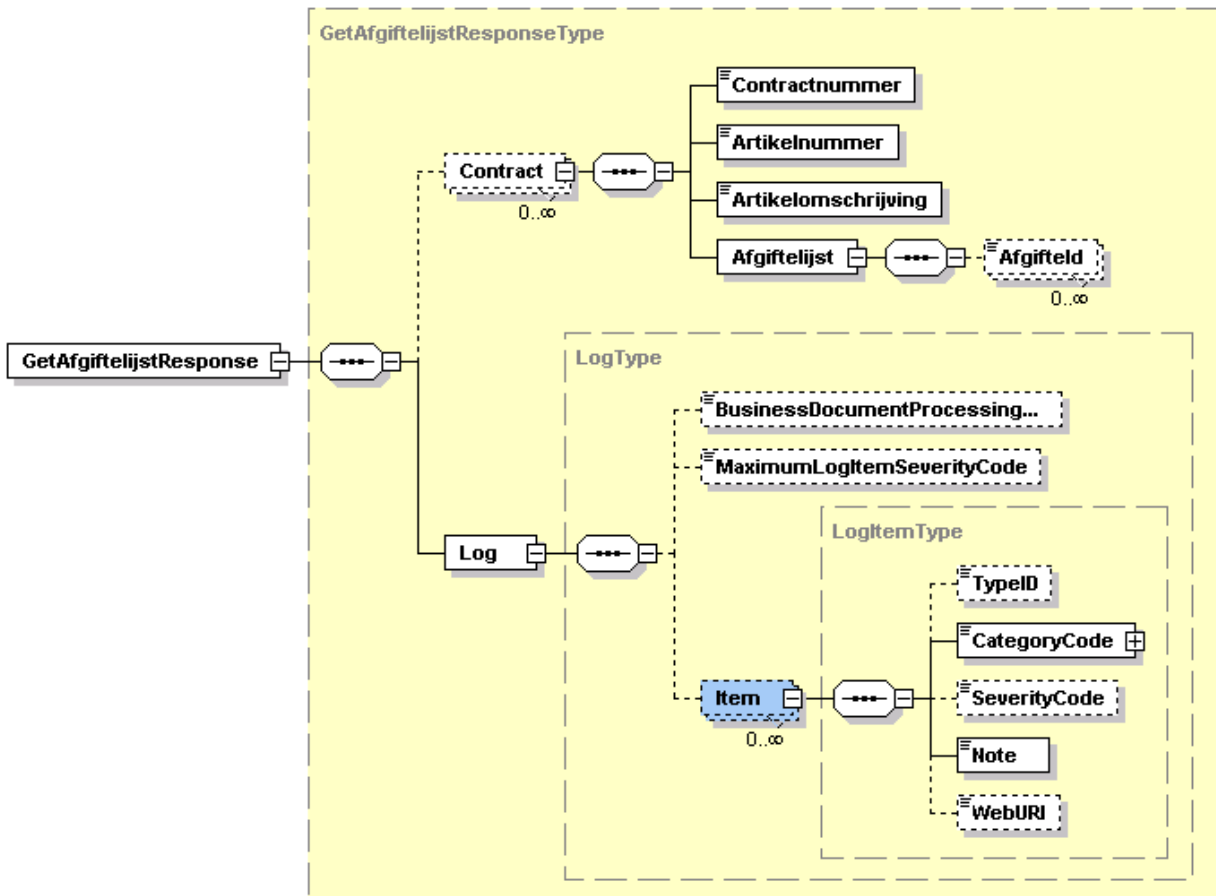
GetAfgiftelijstResponseType

Contractnummer

Artikelnummer

Artikelomschrijving

Contract

0..∞

Afgiftelijst

AfgifteId

0..∞

GetAfgiftelijstResponse

LogType

BusinessDocumentProcessing...

MaximumLogItemSeverityCode

LogItemType

TypeID

CategoryCode

Log

Item

0..∞

SeverityCode

Note

WebURI